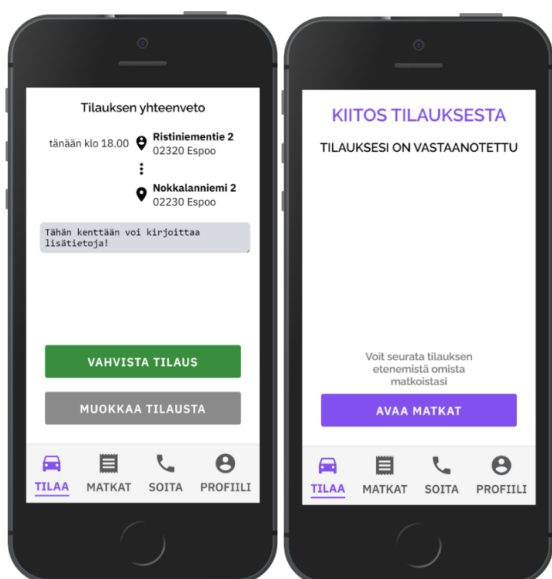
Tilauksen yhteenveto

tänään klo 18.00

Ristiniementie 2
02320 Espoo

Nokkalanniemi 2
02230 Espoo

Tähän kenttään voi kirjoittaa lisätietoja!

VAHVISTA TILAUS

MUOKKAA TILAUSTA

TILAA MATKAT SOITA PROFIILI

KIITOS TILAUKSESTA

TILAUKSESI ON VASTAANOTETTU

Voit seurata tilauksen etenemistä omista matkoistasi

AVAA MATKAT

TILAA MATKAT SOITA PROFIILI